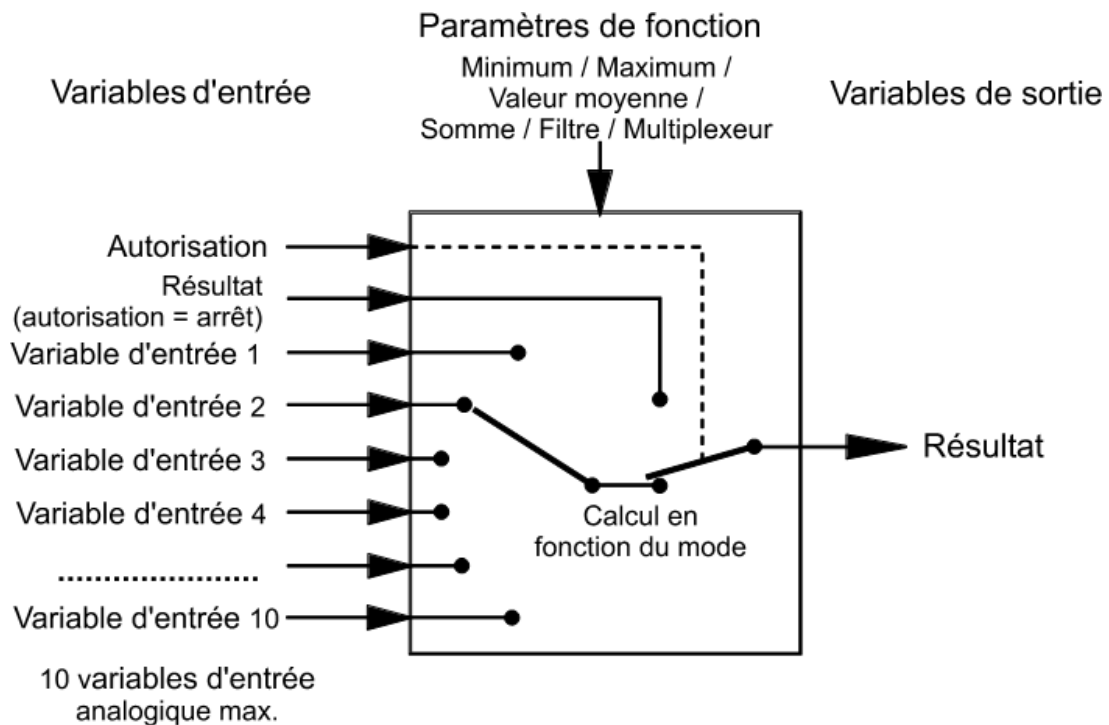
Paramètres de fonction

Minimum / Maximum / Valeur moyenne / Somme / Filtre / Multiplexeur

Variables d'entrée

Variables de sortie

Autorisation

Résultat (autorisation = arrêt)

Variable d'entrée 1

Variable d'entrée 2

Variable d'entrée 3

Variable d'entrée 4

....................

Variable d'entrée 10

Résultat

Calcul en fonction du mode

10 variables d'entrée analogique max.